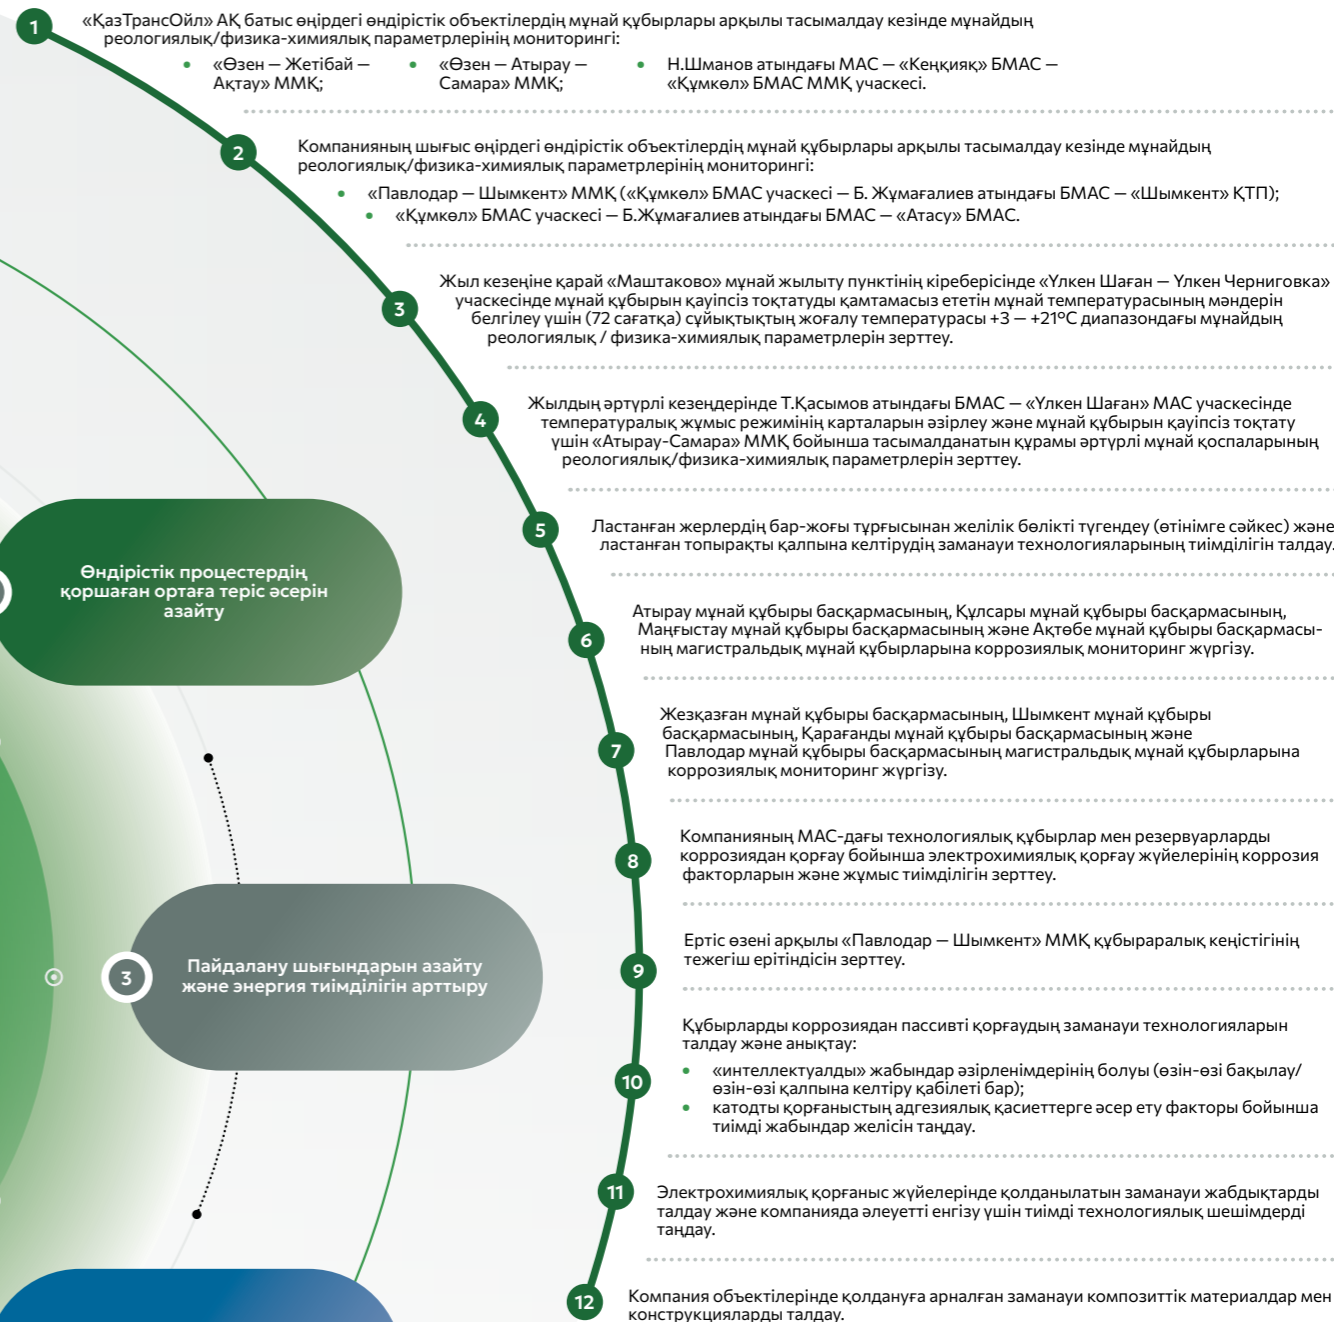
1
«ҚазТрансОйл» АҚ батыс өңірдегі өндірістік объектілердің мұнай құбырлары арқылы тасымалдау кезінде мұнайдың реологиялық/физика-химиялық параметрлерінің мониторингі:
• «Өзен – Жетібай – Ақтау» МMҚ;
• «Өзен – Атырау – Самара» МMҚ;
• Н.Шманов атындағы МАС – «Кеңқияқ» БМАС – «Құмкөл» БМАС МMҚ учаскесі.

2
Компанияның шығыс өңірдегі өндірістік объектілердің мұнай құбырлары арқылы тасымалдау кезінде мұнайдың реологиялық/физика-химиялық параметрлерінің мониторингі:
• «Павлодар – Шымкент» МMҚ («Құмкөл» БМАС учаскесі – Б. Жұмағалиев атындағы БМАС – «Шымкент» ҚТП);
• «Құмкөл» БМАС учаскесі – Б.Жұмағалиев атындағы БМАС – «Атасу» БМАС.

3
Жыл кезеңіне қарай «Маштаково» мұнай жылыту пунктінің кіреберісінде «Үлкен Шаған – Үлкен Черниговка» учаскесінде мұнай құбырын қауіпсіз тоқтатуды қамтамасыз ететін мұнай температурасының мәндерін белгілеу үшін (72 сағатқа) сұйықтықтың жоғалу температурасы +3 – +21°С диапазонындағы мұнайдың реологиялық / физика-химиялық параметрлерін зерттеу.

4
Жылдың әртүрлі кезеңдерінде Т.Қасымов атындағы БМАС – «Үлкен Шаған» МАС учаскесінде температуралық жұмыс режимінің карталарын әзірлеу және мұнай құбырын қауіпсіз тоқтату үшін «Атырау-Самара» МMҚ бойынша тасымалданатын құрамы әртүрлі мұнай қоспаларының реологиялық/физика-химиялық параметрлерін зерттеу.

5
Ластанған жерлердің бар-жоғы тұрғысынан желілік бөлікті түгендеу (өтінімге сәйкес) және ластанған топырақты қалпына келтірудің заманауи технологияларының тиімділігін талдау.

6
Атырау мұнай құбыры басқармасының, Құлсары мұнай құбыры басқармасының, Маңғыстау мұнай құбыры басқармасының және Ақтөбе мұнай құбыры басқармасының магистральдық мұнай құбырларына коррозиялық мониторинг жүргізу.

7
Жезқазған мұнай құбыры басқармасының, Шымкент мұнай құбыры басқармасының, Қарағанды мұнай құбыры басқармасының және Павлодар мұнай құбыры басқармасының магистральдық мұнай құбырларына коррозиялық мониторинг жүргізу.

8
Компанияның МАС-дағы технологиялық құбырлар мен резервуарларды коррозиядан қорғау бойынша электрохимиялық қорғау жүйелерінің коррозия факторларын және жұмыс тиімділігін зерттеу.

9
Ертіс өзені арқылы «Павлодар – Шымкент» МMҚ құбыраралық кеңістігінің тежегіш ерітіндісін зерттеу.

10
Құбырларды коррозиядан пассивті қорғаудың заманауи технологияларын талдау және анықтау:
• «интеллектуалды» жабындар әзірленімдерінің болуы (өзін-өзі бақылау/өзін-өзі қалпына келтіру қабілеті бар);
• катодты қорғаныстың адгезиялық қасиеттерге әсер ету факторы бойынша тиімді жабындар желісін таңдау.

11
Электрохимиялық қорғаныс жүйелерінде қолданылатын заманауи жабдықтарды талдау және компанияда әлеуетті енгізу үшін тиімді технологиялық шешімдерді таңдау.

12
Компания объектілерінде қолдануға арналған заманауи композиттік материалдар мен конструкцияларды талдау.

Өндірістік процестердің қоршаған ортаға теріс әсерін азайту

3
Пайдалану шығындарын азайту және энергия тиімділігін арттыру